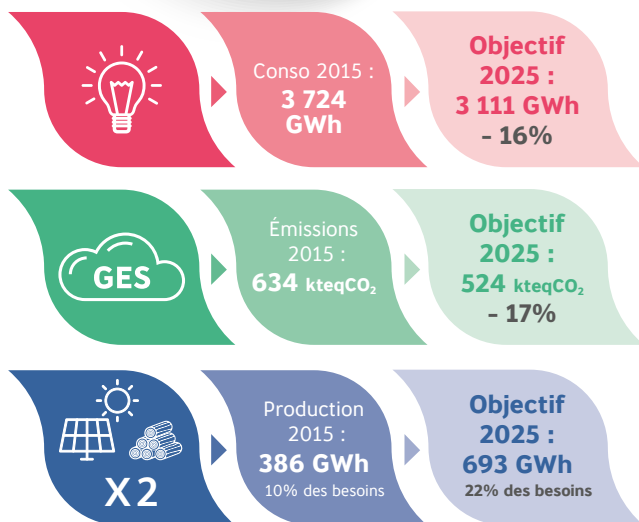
Conso 2015 :
3 724 GWh

Objectif 2025 :
3 111 GWh
- 16%

GES

Émissions 2015 :
634 kteq$CO_2$

Objectif 2025 :
524 kteq$CO_2$
- 17%

X2

Production 2015 :
386 GWh
10% des besoins

Objectif 2025 :
693 GWh
22% des besoins